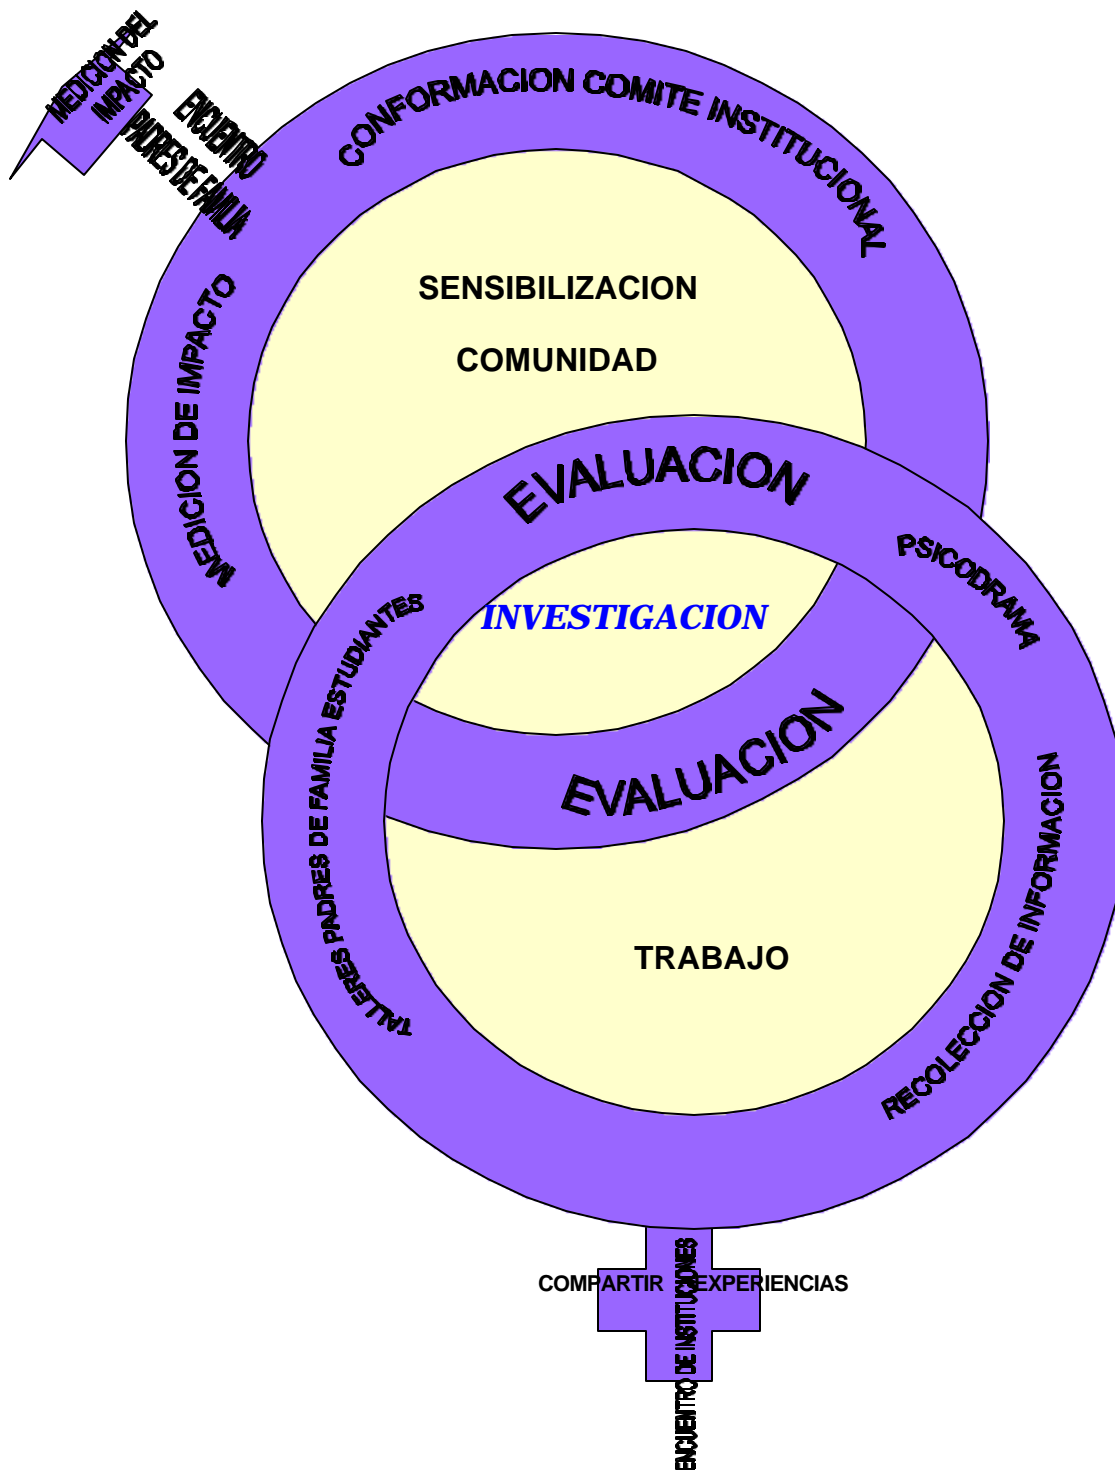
MEDICION DEL IMPACTO

ENCUENTRO PADRES DE FAMILIA

CONFORMACION COMITE INSTITUCIONAL

SENSIBILIZACION

COMUNIDAD

MEDICION DE IMPACTO

EVALUACION

PSICODRAMA

INVESTIGACION

TALLERES PADRES DE FAMILIA ESTUDIANTES

EVALUACION

RECOLECCION DE INFORMACION

TRABAJO

COMPARTIR EXPERIENCIAS

ENCUENTRO DE INSTITUCIONES